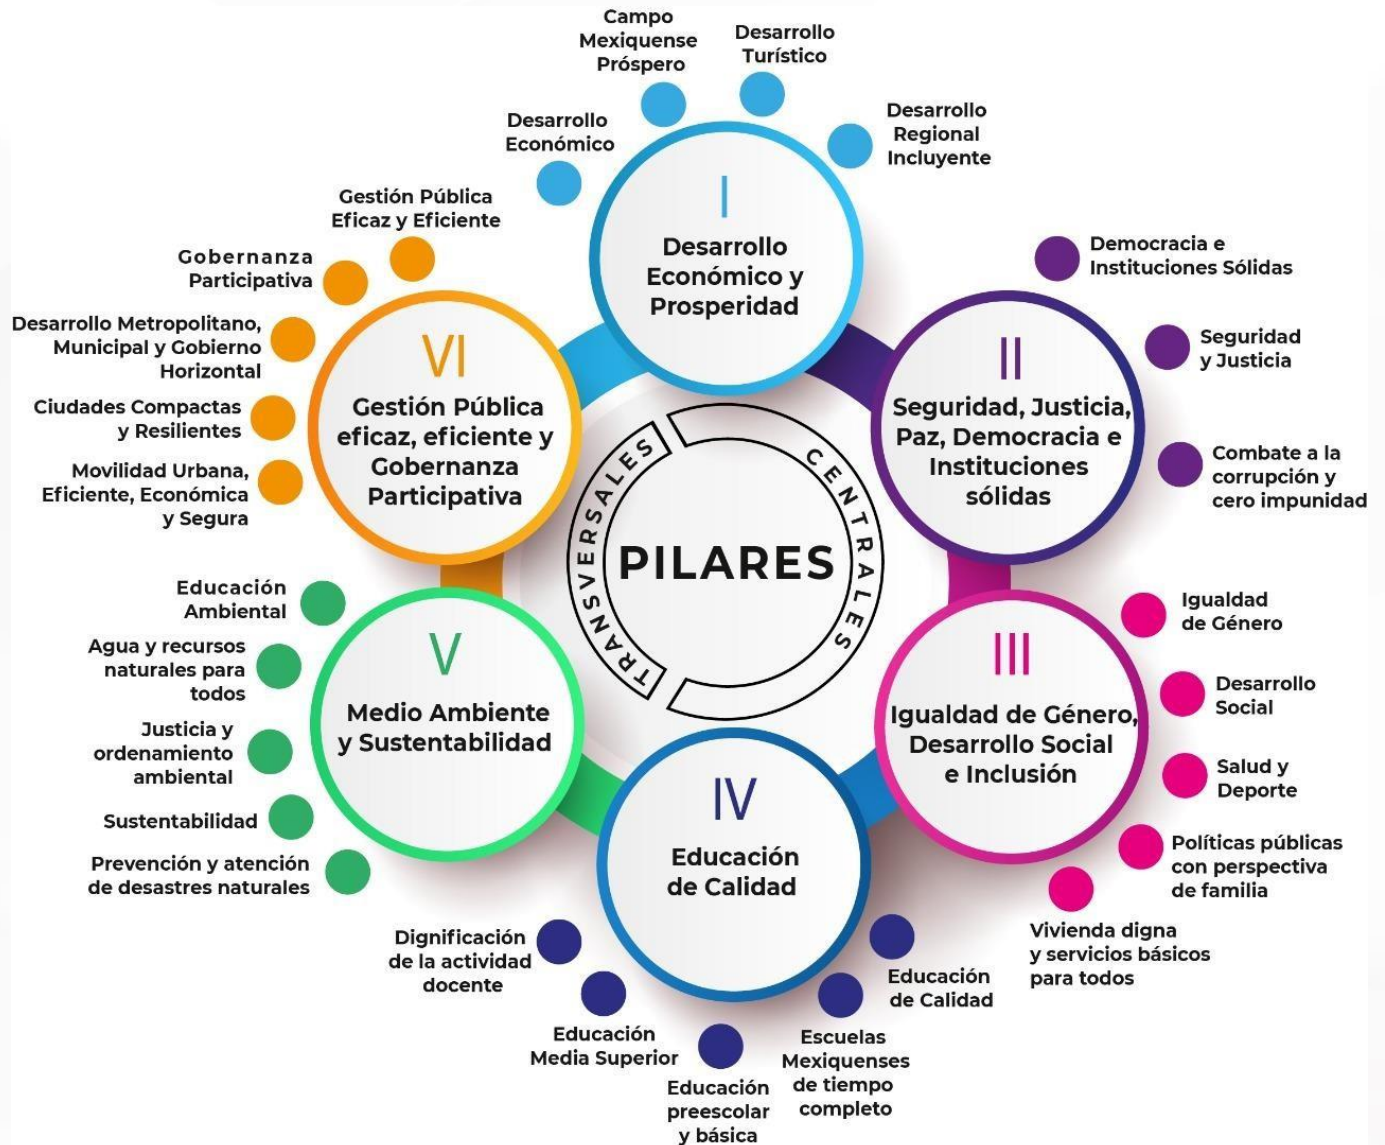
Campo Mexiquense Próspero

Desarrollo Turístico

Desarrollo Económico

Desarrollo Regional Incluyente

I
Desarrollo Económico y Prosperidad

Gestión Pública Eficaz y Eficiente

Gobernanza Participativa

Desarrollo Metropolitano, Municipal y Gobierno Horizontal

Ciudades Compactas y Resilientes

Movilidad Urbana, Eficiente, Económica y Segura

VI
Gestión Pública eficaz, eficiente y Gobernanza Participativa

Democracia e Instituciones Sólidas

Seguridad y Justicia

Combate a la corrupción y cero impunidad

II
Seguridad, Justicia, Paz, Democracia e Instituciones sólidas

TRANSVERSALES

CENTRALES

PILARES

Educación Ambiental

Agua y recursos naturales para todos

Justicia y ordenamiento ambiental

Sustentabilidad

Prevención y atención de desastres naturales

V
Medio Ambiente y Sustentabilidad

Igualdad de Género

Desarrollo Social

Salud y Deporte

Políticas públicas con perspectiva de familia

Vivienda digna y servicios básicos para todos

III
Igualdad de Género, Desarrollo Social e Inclusión

IV
Educación de Calidad

Dignificación de la actividad docente

Educación Media Superior

Educación preescolar y básica

Escuelas Mexiquenses de tiempo completo

Educación de Calidad